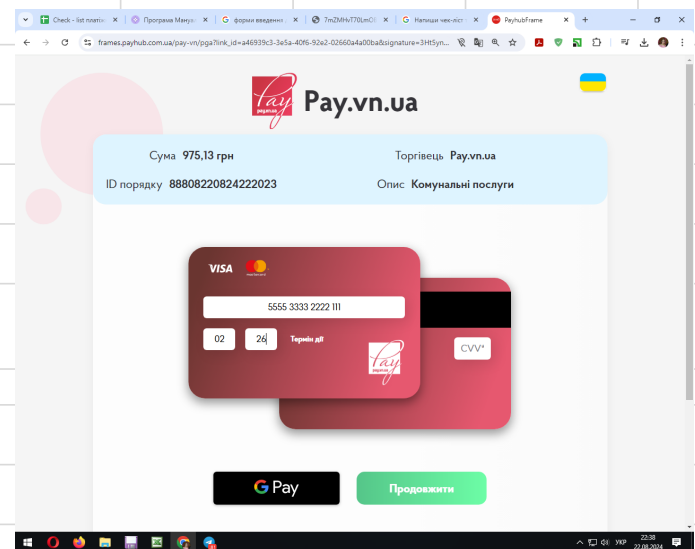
Check - list платі
Програма Мануа
форми введення
7mZMHvT70LmOI
Напиши чек-ліст
PayhubFrame

frames.payhub.com.ua/pay-vn/pga?link_id=a46939c3-3e5a-40f6-92e2-02660a4a00ba&signature=3Ht5yn...

Pay
pay.vn.ua
Pay.vn.ua

Сума 975,13 грн
Торгівець Pay.vn.ua
ID порядку 88808220824222023
Опис Комунальні послуги

VISA
5555 3333 2222 1111
02
26
Термін дії
Pay
pay.vn.ua
CVV*

G Pay
Продовжити

УКР
22:38
22.08.2024